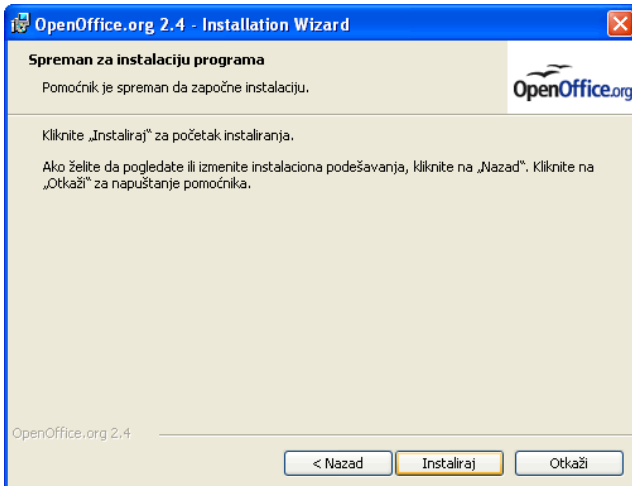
OpenOffice.org 2.4 - Installation Wizard

Spreman za instalaciju programa

Pomoćnik je spreman da započne instalaciju.

OpenOffice.org

Kliknite „Instaliraj“ za početak instaliranja.

Ako želite da pogledate ili izmenite instalaciona podešavanja, kliknite na „Nazad“. Kliknite na „Otkaži“ za napuštanje pomoćnika.

OpenOffice.org 2.4

< Nazad

Instaliraj

Otkaži